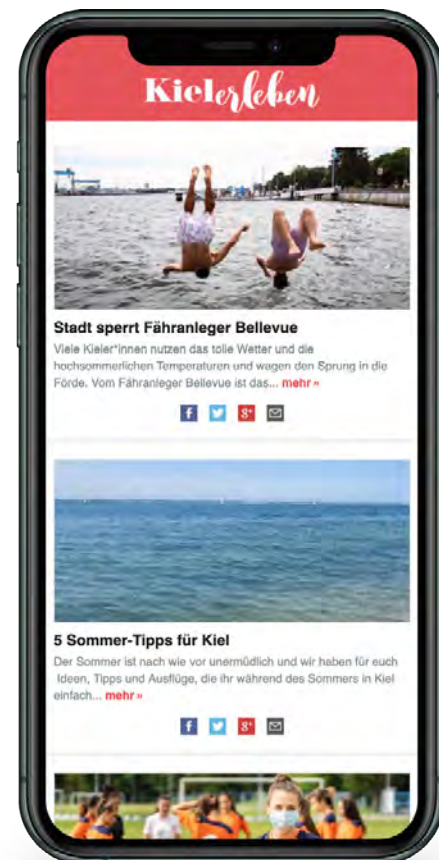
Kielerleben

Stadt sperrt Fähranleger Bellevue

Viele Kieler*innen nutzen das tolle Wetter und die hochsommerlichen Temperaturen und wagen den Sprung in die Förde. Vom Fähranleger Bellevue ist das... mehr »

5 Sommer-Tipps für Kiel

Der Sommer ist nach wie vor unermüdlich und wir haben für euch Ideen, Tipps und Ausflüge, die ihr während des Sommers in Kiel einfach... mehr »